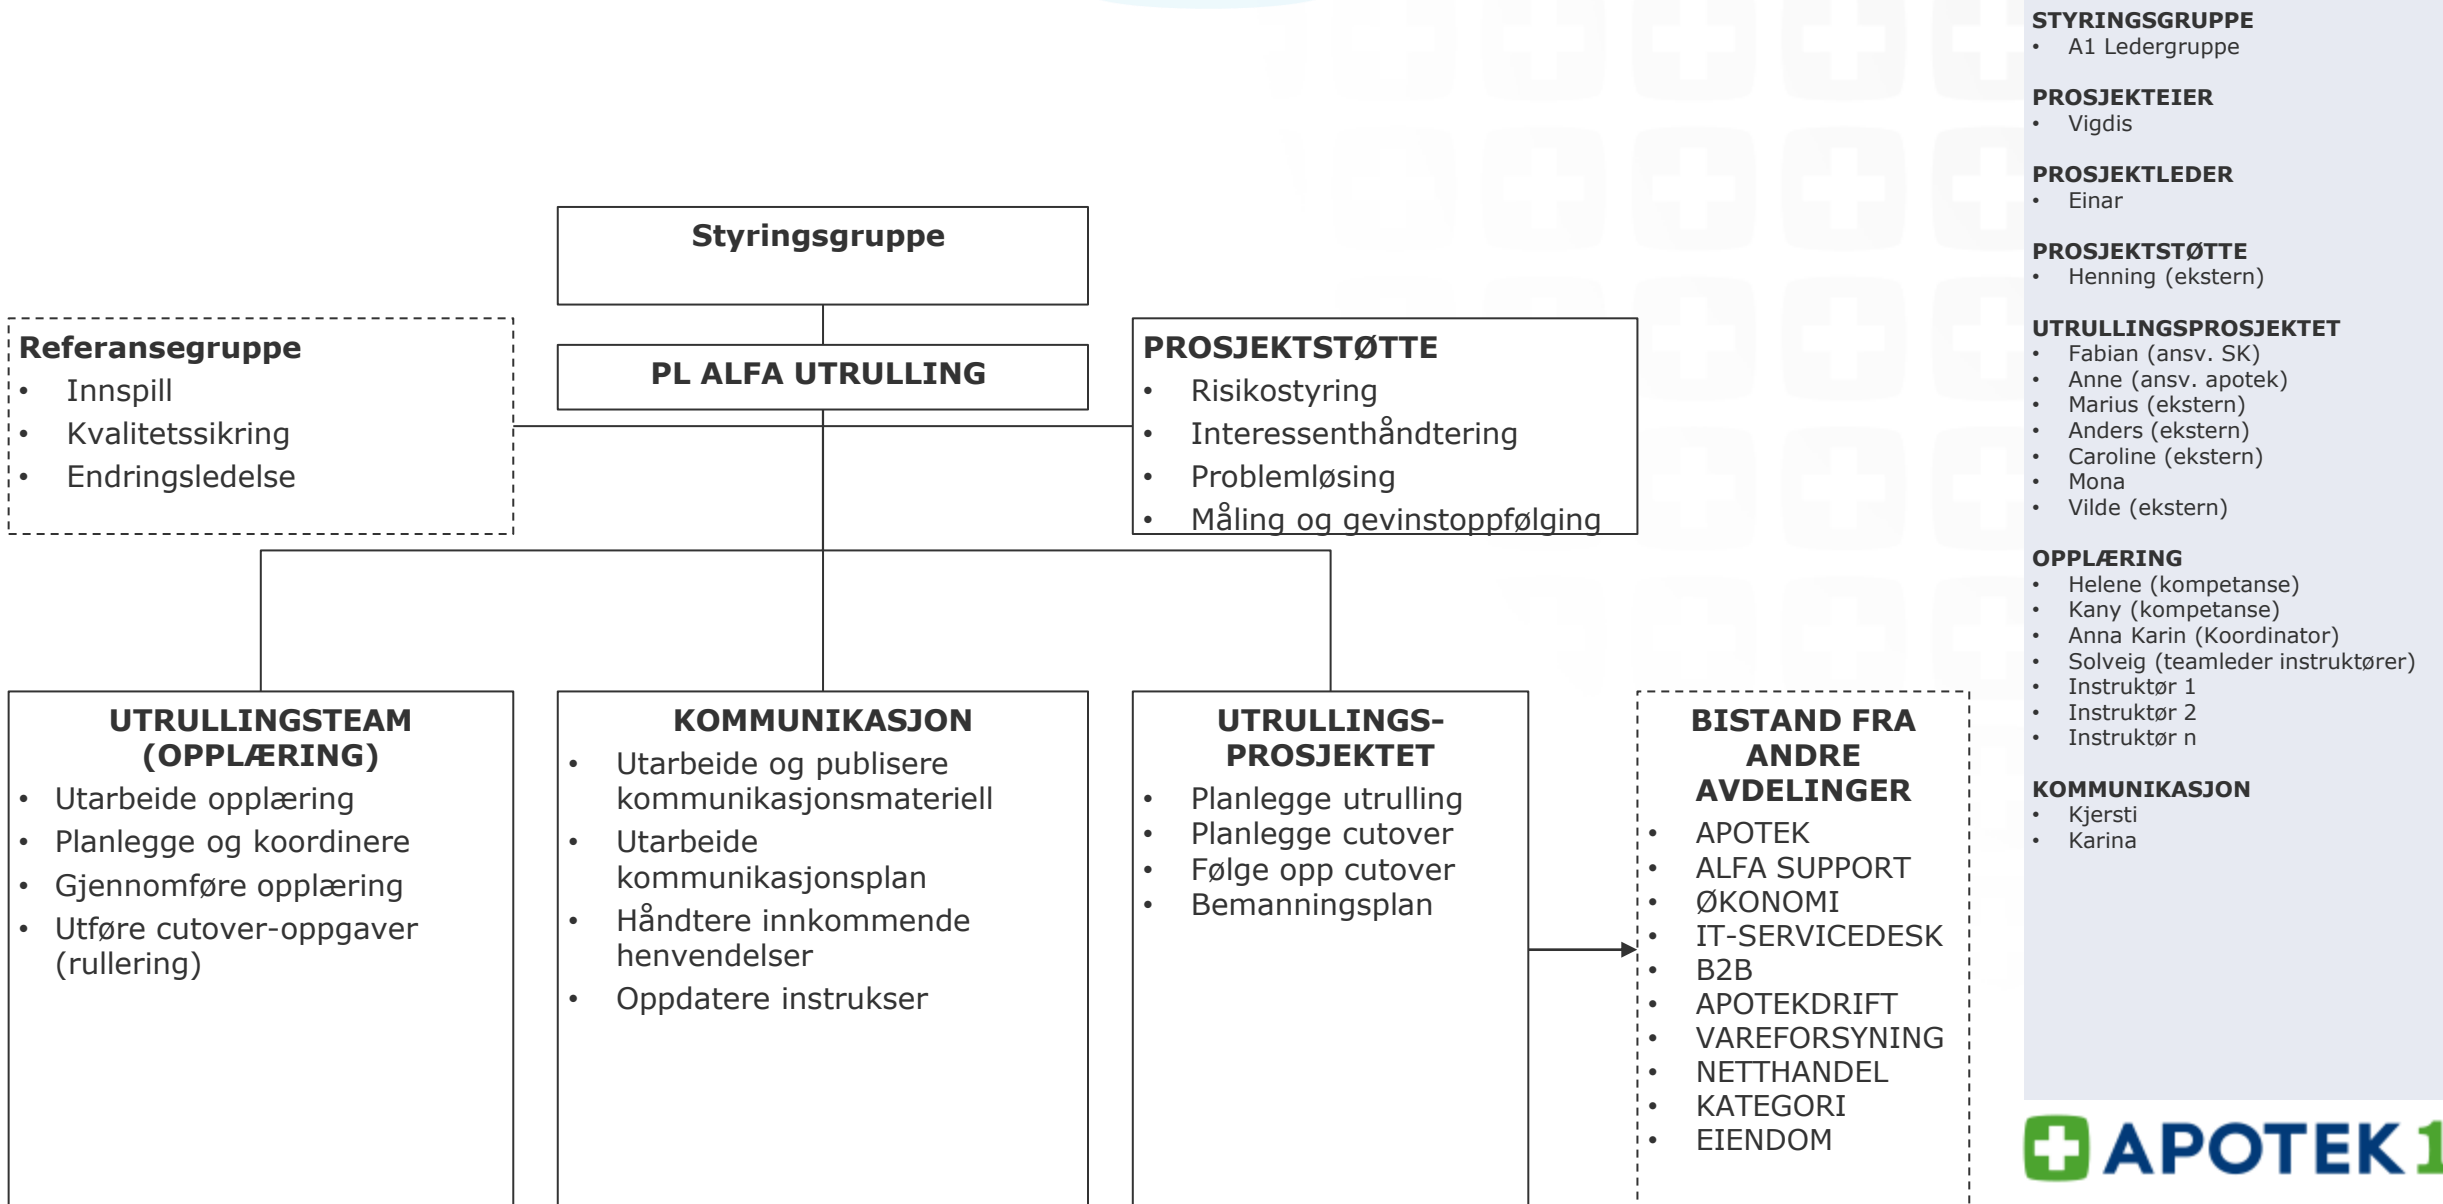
Styringsgruppe

Referansegruppe
- Innspill
- Kvalitetssikring
- Endringsledelse

PL ALFA UTRULLING

PROSJEKTSTØTTE
- Risikostyring
- Interessenthåndtering
- Problemløsing
- Måling og gevinstoppfølging

UTRULLINGSTEAM (OPPLÆRING)
- Utarbeide opplæring
- Planlegge og koordinere
- Gjennomføre opplæring
- Utføre cutover-oppgaver (rullering)

KOMMUNIKASJON
- Utarbeide og publisere kommunikasjonsmateriell
- Utarbeide kommunikasjonsplan
- Håndtere innkommende henvendelser
- Oppdatere instrukser

UTRULLINGS-PROSJEKTET
- Planlegge utrulling
- Planlegge cutover
- Følge opp cutover
- Bemanningsplan

BISTAND FRA ANDRE AVDELINGER
- APOTEK
- ALFA SUPPORT
- ØKONOMI
- IT-SERVICEDESK
- B2B
- APOTEKDRIFT
- VAREFORSYNING
- NETTHANDEL
- KATEGORI
- EIENDOM

STYRINGSGRUPPE
- A1 Ledergruppe

PROSJEKTEIER
- Vigdis

PROSJEKTLEDER
- Einar

PROSJEKTSTØTTE
- Henning (ekstern)

UTRULLINGSPROSJEKTET
- Fabian (ansv. SK)
- Anne (ansv. apotek)
- Marius (ekstern)
- Anders (ekstern)
- Caroline (ekstern)
- Mona
- Vilde (ekstern)

OPPLÆRING
- Helene (kompetanse)
- Kany (kompetanse)
- Anna Karin (Koordinator)
- Solveig (teamleder instruktører)
- Instruktør 1
- Instruktør 2
- Instruktør n

KOMMUNIKASJON
- Kjersti
- Karina

APOTEK1